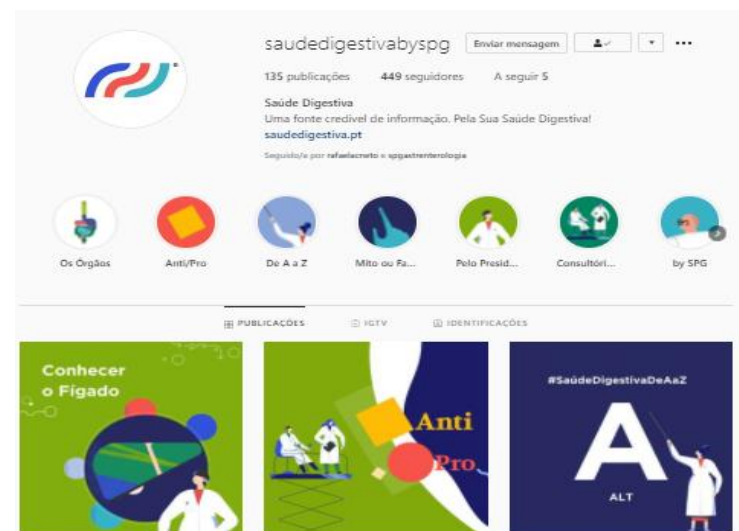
saudedigestivabyspg Enviar mensagem ···

135 publicações 449 seguidores A seguir 5

Saúde Digestiva
Uma fonte credível de informação. Pela Sua Saúde Digestiva!
saudedigestiva.pt
Seguido/a por rafaelacroto e spgastrenterologia

Os Órgãos
Anti/Pro
De A a Z
Mito ou Fa...
Pelo Presid...
Consultóri...
by SPG

PUBLICAÇÕES IGTV IDENTIFICAÇÕES

Conhecer o Fígado

Anti
Pro

#SaúdeDigestivaDeAaZ
A
ALT